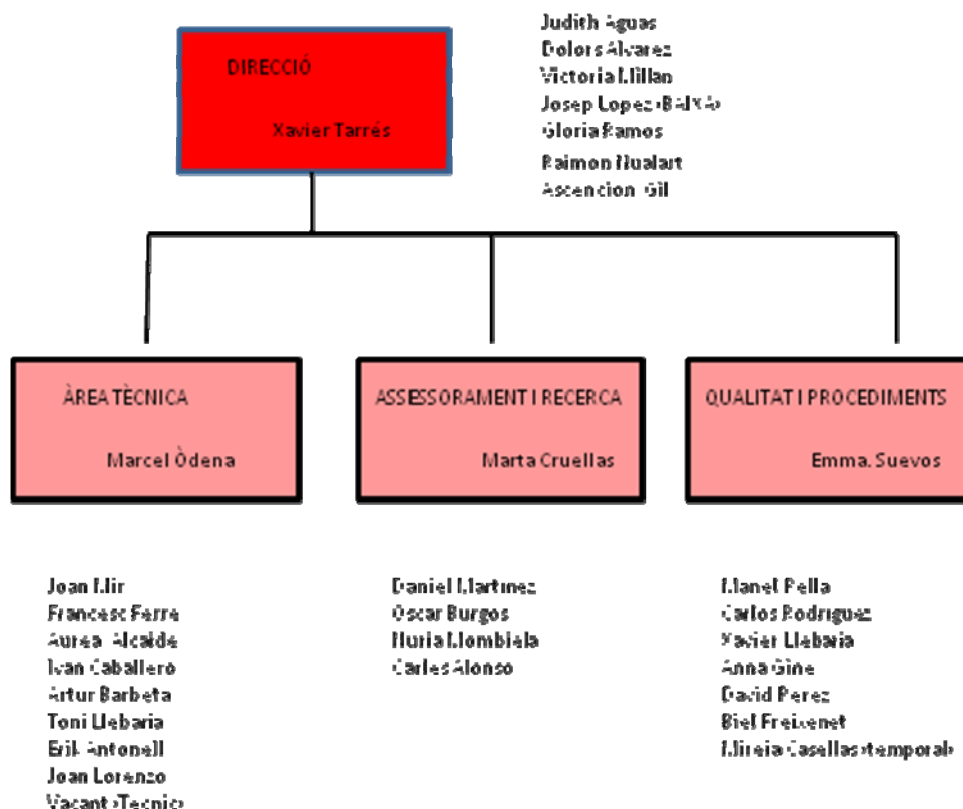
DIRECCIÓ

Xavier Tarrés

Judith Aguas
Dolors Alvarez
Victoria Millan
Josep Lopez (BAIXA)
Gloria Ramos
Raimon Nualart
Ascencion Gil

ÀREA TÈCNICA

Marcel Òdena

ASSESSORAMENT I RECERCA

Marta Cruellas

QUALITAT I PROCEDIMENTS

Emma. Suevos

Joan Mir
Francesc Ferre
Aurea Alcaide
Ivan Caballero
Artur Barbeta
Toni Llebaria
Erik Antonell
Joan Lorenzo
Vacant (Tecnic)

Daniel Martinez
Oscar Burgos
Nuria Mombiela
Carles Alonso

Manel Pella
Carlos Rodriguez
Xavier Llebaria
Anna Gine
David Perez
Biel Freixenet
Mireia Casellas (temporal)